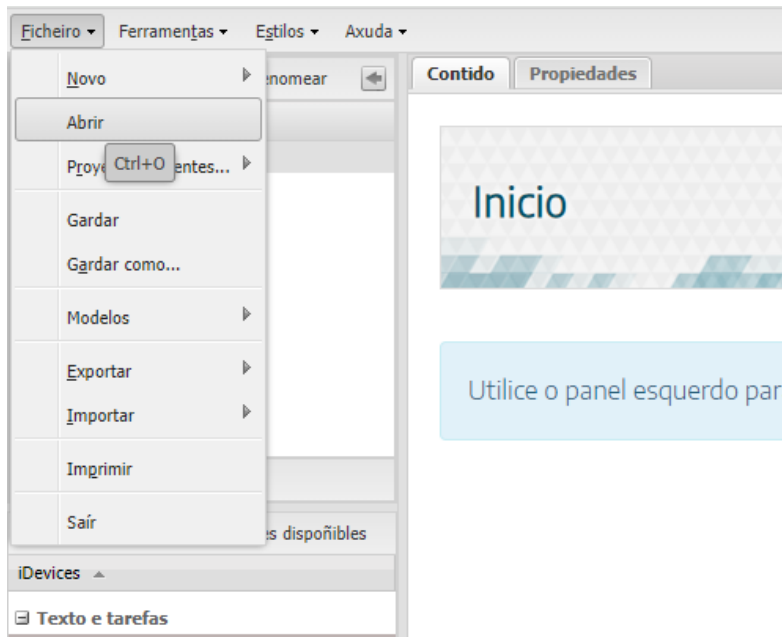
Ficheiro ▾ Ferramentas ▾ Estilos ▾ Axuda ▾

Novo
Abrir
Proye Ctrl+O entes...
Gardar
Gardar como...
Modelos
Exportar
Importar
Imprimir
Saír

enomear

s dispoñibles

iDevices

⊟ Texto e tarefas

Contido
Propiedades

Inicio

Utilice o panel esquerdo par